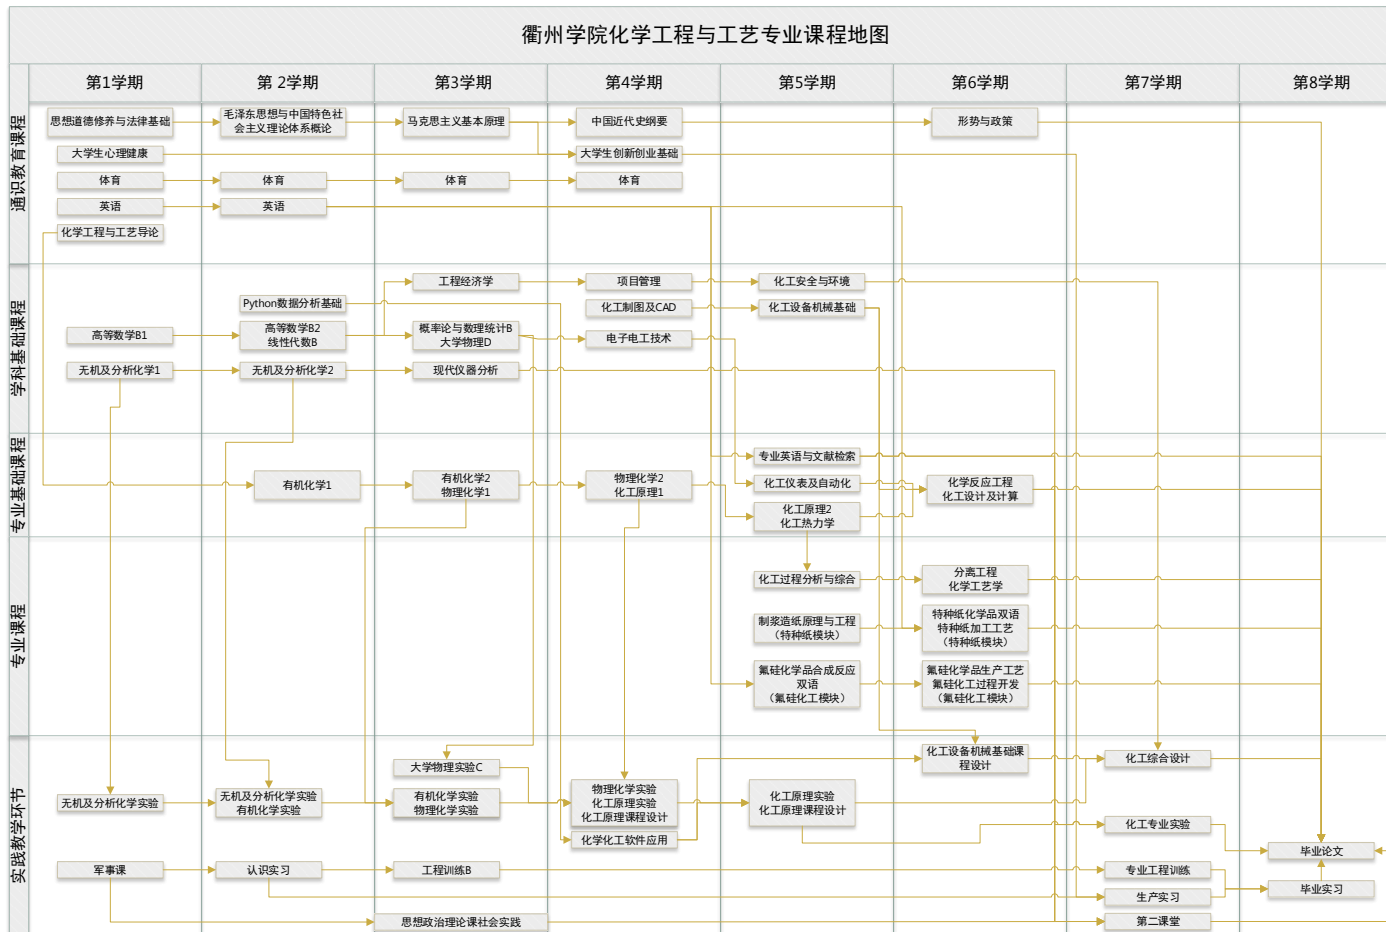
衢州学院化学工程与工艺专业课程地图

| | 第1学期 | 第 2学期 | 第3学期 | 第4学期 | 第5学期 | 第6学期 | 第7学期 | 第8学期 |
|---|---|---|---|---|---|---|---|---|
| 通识教育课程 | 思想道德修养与法律基础<br>大学生心理健康<br>体育<br>英语<br>化学工程与工艺导论 | 毛泽东思想与中国特色社会主义理论体系概论<br>体育<br>英语 | 马克思主义基本原理<br>体育 | 中国近代史纲要<br>大学生创新创业基础<br>体育 | | 形势与政策 | | |
| 学科基础课程 | 高等数学B1<br>无机及分析化学1 | Python数据分析基础<br>高等数学B2 线性代数B<br>无机及分析化学2 | 工程经济学<br>概率论与数理统计B 大学物理D<br>现代仪器分析 | 项目管理<br>化工制图及CAD<br>电子电工技术 | 化工安全与环境<br>化工设备机械基础 | | | |
| 专业基础课程 | | 有机化学1 | 有机化学2 物理化学1 | 物理化学2 化工原理1 | 专业英语与文献检索<br>化工仪表及自动化<br>化工原理2 化工热力学 | 化学反应工程 化工设计及计算 | | |
| 专业课程 | | | | | 化工过程分析与综合<br>制浆造纸原理与工程（特种纸模块）<br>氟硅化学品合成反应 双语（氟硅化工模块） | 分离工程 化学工艺学<br>特种纸化学品双语 特种纸加工工艺（特种纸模块）<br>氟硅化学品生产工艺 氟硅化工过程开发（氟硅化工模块） | | |
| 实践教学环节 | 无机及分析化学实验<br>军事课 | 无机及分析化学实验 有机化学实验<br>认识实习 | 大学物理实验C<br>有机化学实验 物理化学实验<br>工程训练B<br>思想政治理论课社会实践 | 物理化学实验 化工原理实验 化工原理课程设计<br>化学化工软件应用 | 化工原理实验 化工原理课程设计 | 化工设备机械基础课程设计 | 化工综合设计<br>化工专业实验<br>专业工程训练<br>生产实习<br>第二课堂 | 毕业论文<br>毕业实习 |